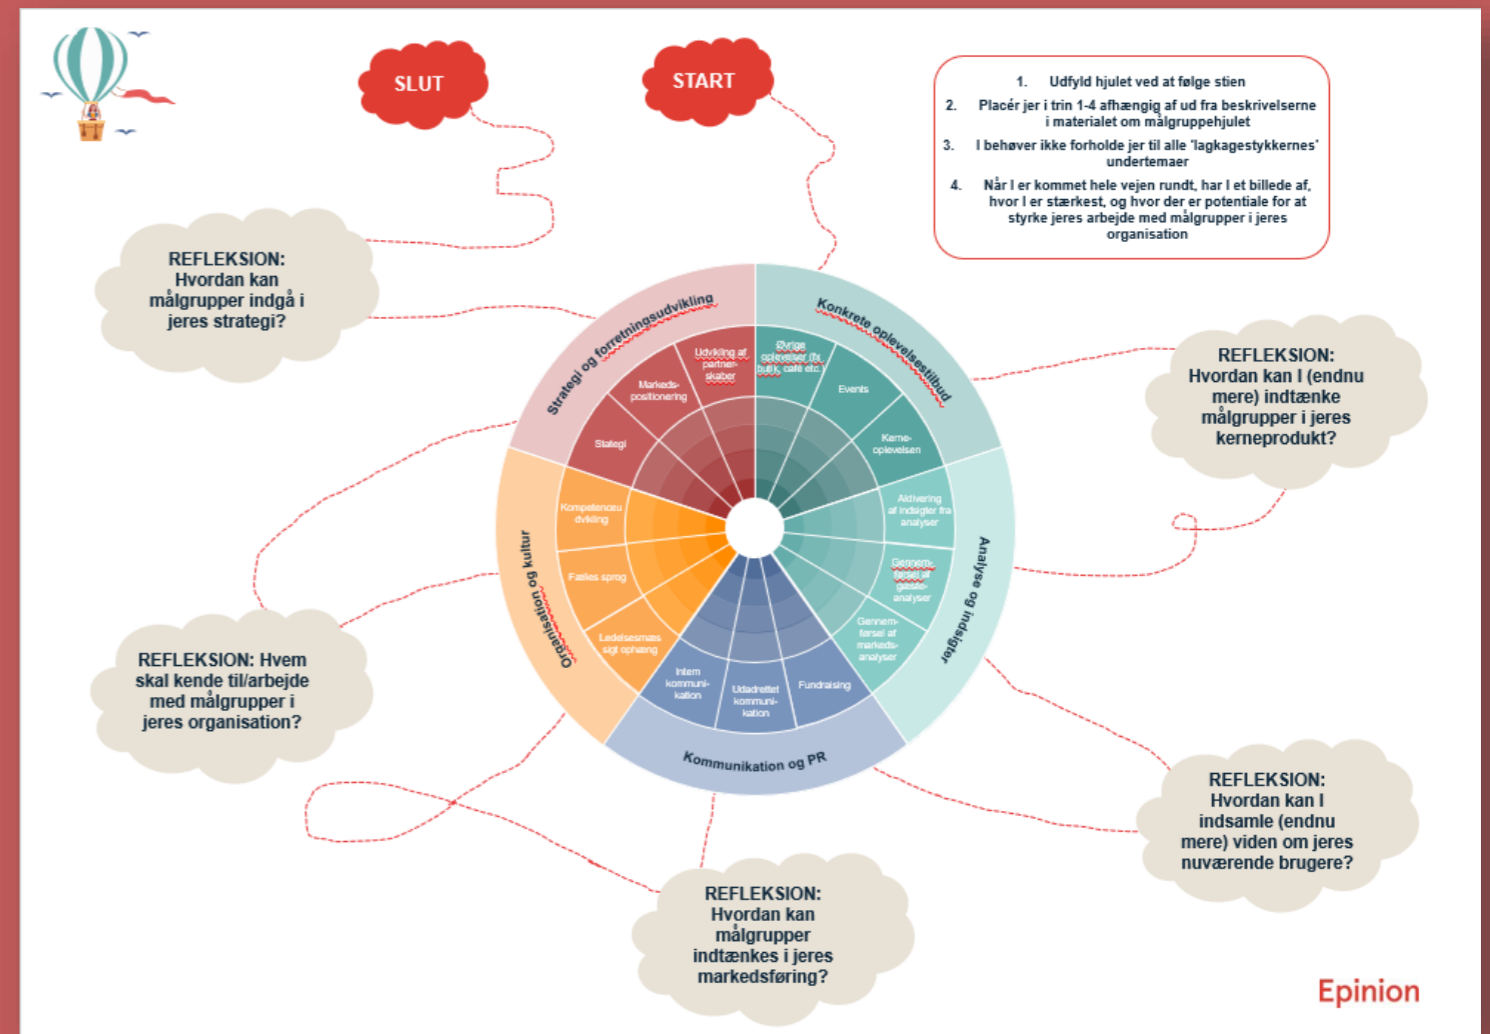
SLUT

START

1. Udfyld hjulet ved at følge stien
2. Placér jer i trin 1-4 afhængig af ud fra beskrivelserne i materialet om målgruppehjulet
3. I behøver ikke forholde jer til alle 'lagkagestykkernes' undertemaer
4. Når I er kommet hele vejen rundt, har I et billede af, hvor I er stærkest, og hvor der er potentiale for at styrke jeres arbejde med målgrupper i jeres organisation

REFLEKSION: Hvordan kan målgrupper indgå i jeres strategi?

REFLEKSION: Hvordan kan I (endnu mere) indtænke målgrupper i jeres kerneprodukt?

REFLEKSION: Hvem skal kende til/arbejde med målgrupper i jeres organisation?

REFLEKSION: Hvordan kan I indsamle (endnu mere) viden om jeres nuværende brugere?

REFLEKSION: Hvordan kan målgrupper indtænkes i jeres markedsføring?

Strategi og forretningsudvikling
Udvikling af partnerskaber
Markedspositionering
Stategi

Konkrete oplevelsestilbud
Øvrige oplevelser (fx butik, café etc.)
Events
Kerneoplevelsen

Analyse og indsigter
Aktivering af indsigter fra analyser
Gennemførsel af gæsteanalyser
Gennemførsel af markedsanalyser

Kommunikation og PR
Fundraising
Udadrettet kommunikation
Intern kommunikation

Organisation og kultur
Ledelsesmæssigt ophæng
Fælles sprog
Kompetenceudvikling

Epinion